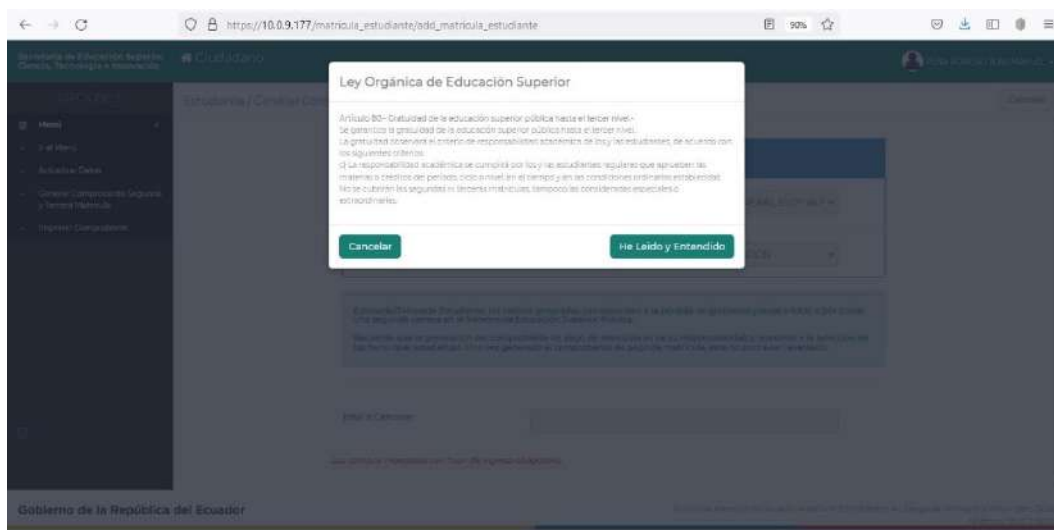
https://10.0.9.177/matricula_estudiante/add_matricula_estudiante

90%

Secretaría de Educación Superior, Ciencia, Tecnología e Innovación

Ciudadano

Menú

Estudiante / Cambiar

Ley Orgánica de Educación Superior

Artículo 80.- Gratuidad de la educación superior pública hasta el tercer nivel.-
Se garantiza la gratuidad de la educación superior pública hasta el tercer nivel.
La gratuidad observará el criterio de responsabilidad académica de los y las estudiantes, de acuerdo con los siguientes criterios:
c) La responsabilidad académica se cumplirá por los y las estudiantes regulares que aprueben las materias o créditos del período, ciclo o nivel, en el tiempo y en las condiciones ordinarias establecidas. No se cubrirán las segundas ni terceras matrículas, tampoco las consideradas especiales o extraordinarias.

Cancelar

He Leido y Entendido

Email a Cambiar

Gobierno de la República del Ecuador